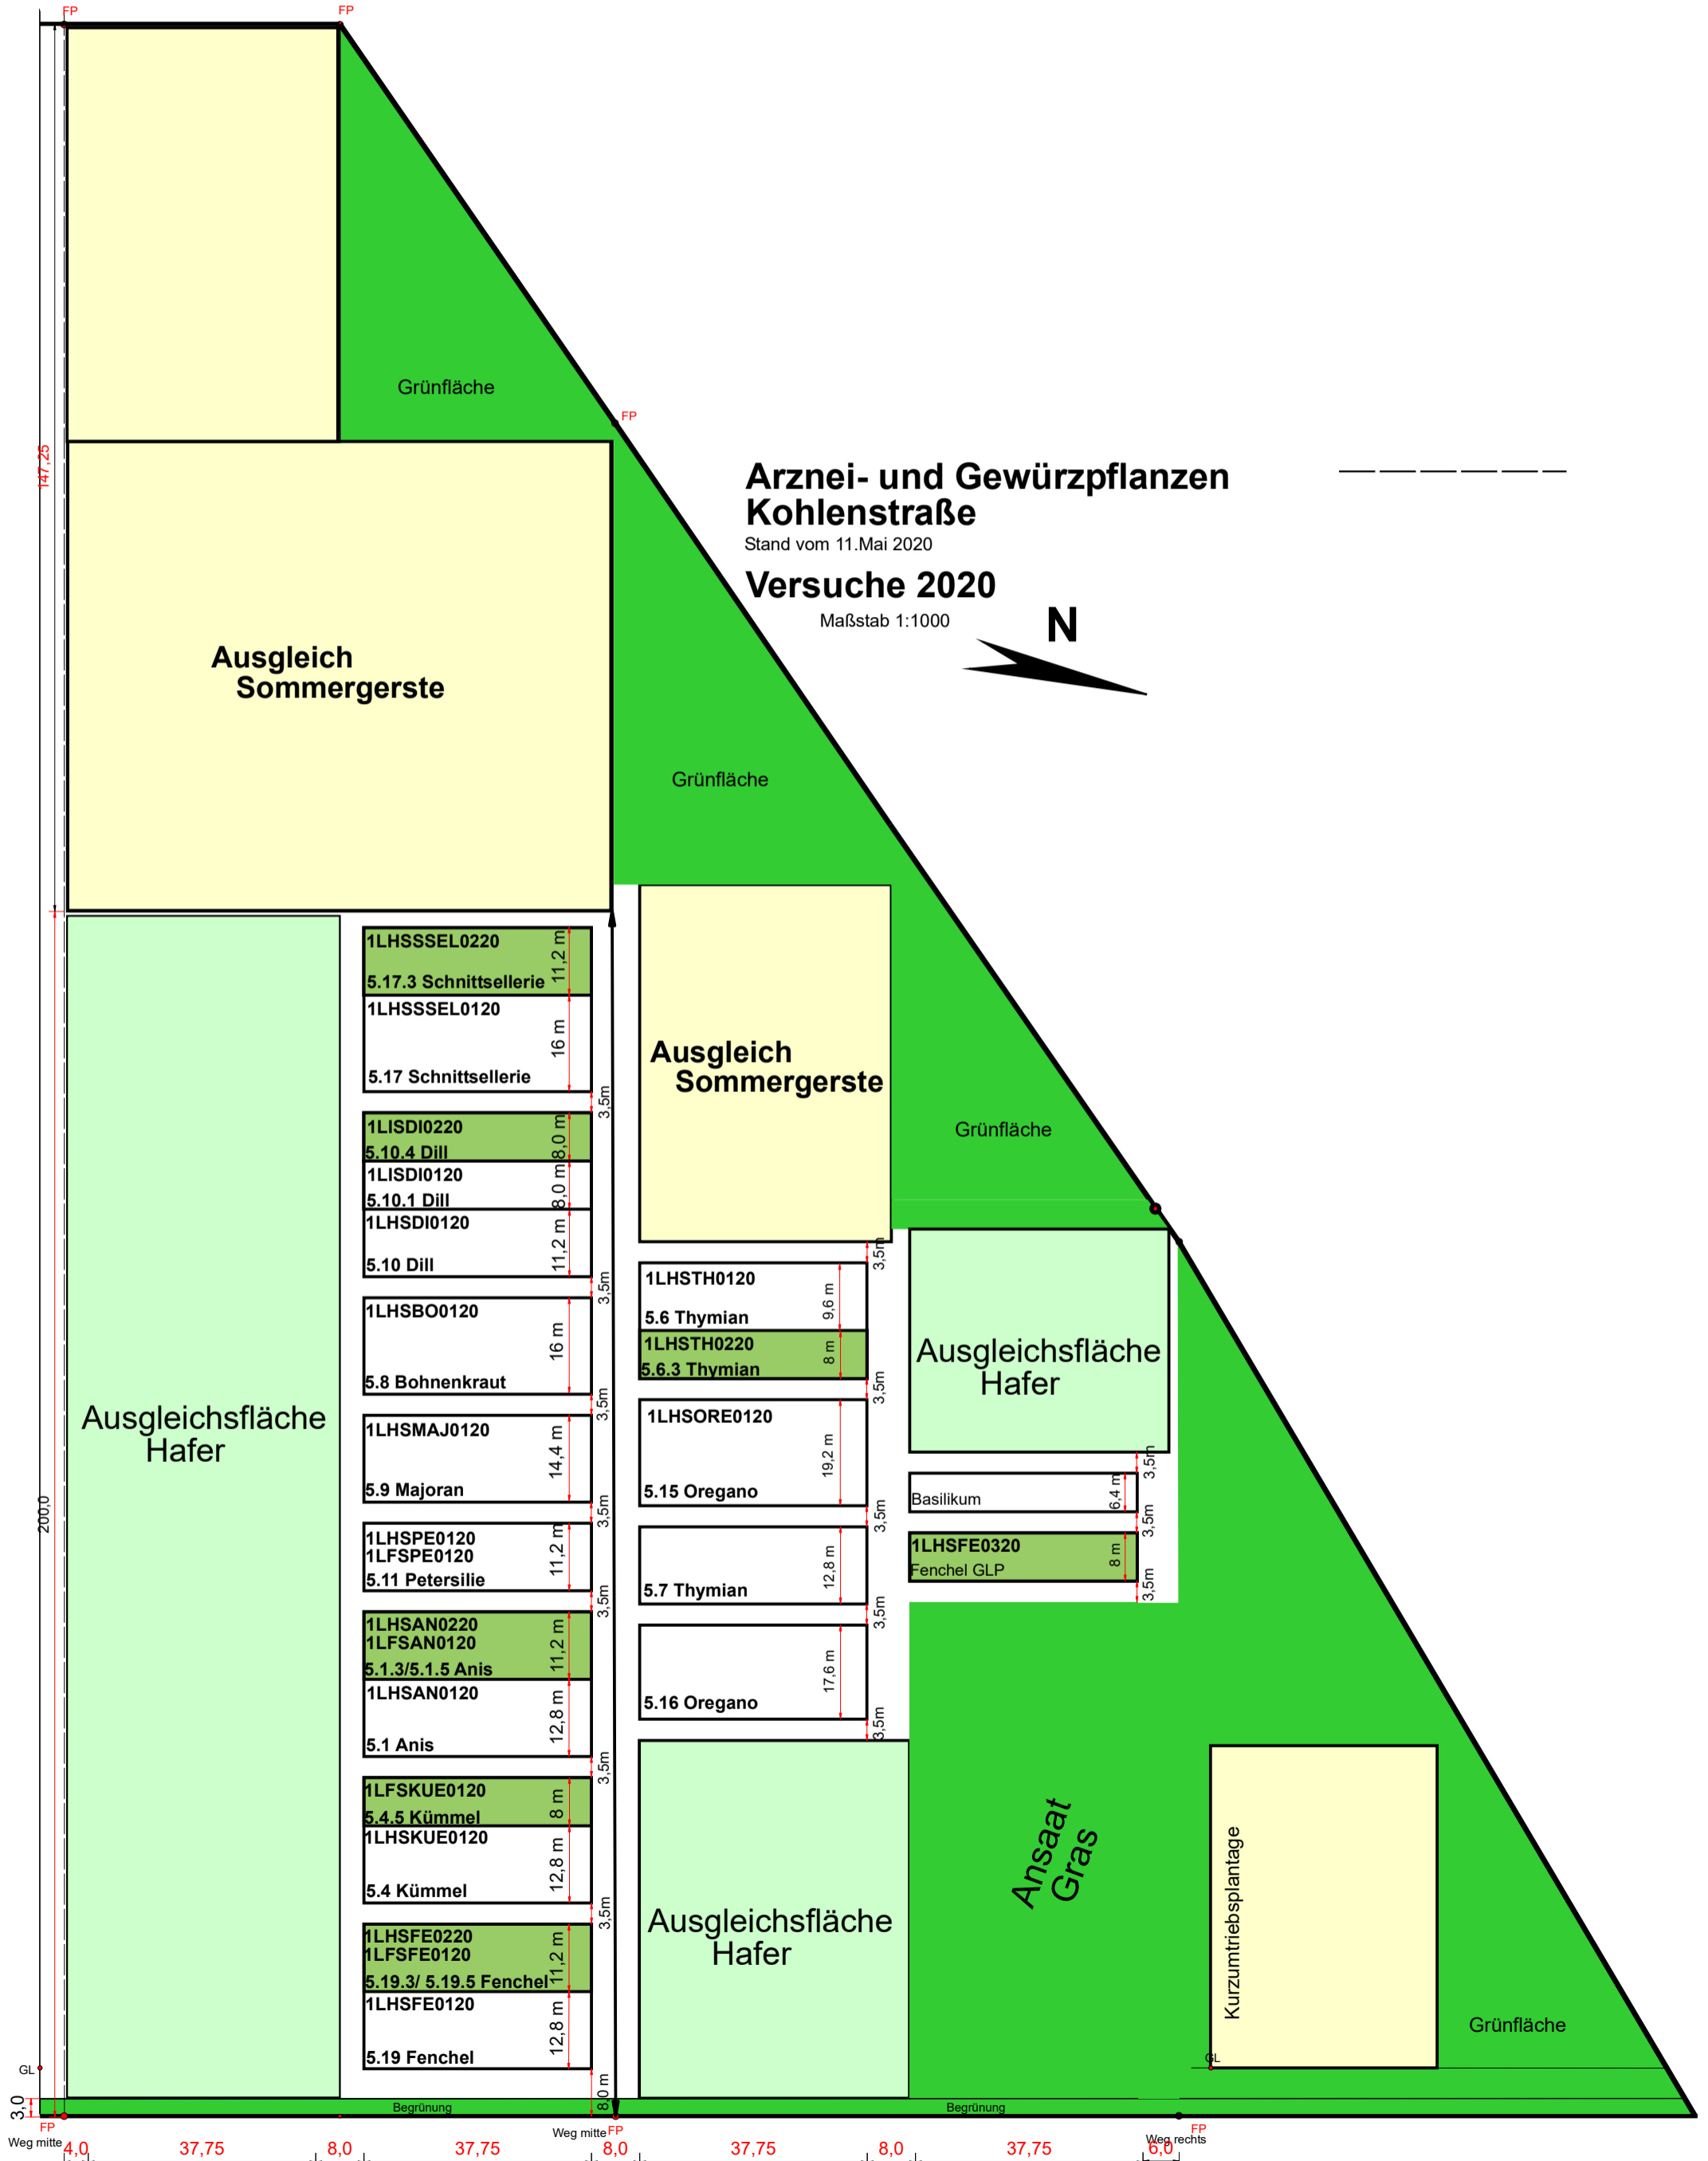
FP FP

Grünfläche

FP

Arznei- und Gewürzpflanzen Kohlenstraße
Stand vom 11.Mai 2020

Versuche 2020
Maßstab 1:1000

N

147,25

Ausgleich Sommergerste

Grünfläche

1LHSSSEL0220
5.17.3 Schnittsellerie
11,2 m

1LHSSSEL0120
5.17 Schnittsellerie
16 m

Ausgleich Sommergerste

3,5m

1LISDI0220
5.10.4 Dill
8,0 m

1LISDI0120
5.10.1 Dill
8,0 m

1LHSDI0120
5.10 Dill
11,2 m

Grünfläche

3,5m

1LHSTH0120
5.6 Thymian
9,6 m

1LHSTH0220
5.6.3 Thymian
8 m

3,5m

1LHSBO0120
5.8 Bohnenkraut
16 m

Ausgleichsfläche Hafer

3,5m

Ausgleichsfläche Hafer

1LHSORE0120
5.15 Oregano
19,2 m

1LHSMAJ0120
5.9 Majoran
14,4 m

3,5m

3,5m

Basilikum
6,4 m

3,5m

3,5m

1LHSPE0120
1LFSPE0120
5.11 Petersilie
11,2 m

1LHSFE0320
Fenchel GLP
8 m

3,5m

200,0

5.7 Thymian
12,8 m

3,5m

3,5m

1LHSAN0220
1LFSAN0120
5.1.3/5.1.5 Anis
11,2 m

3,5m

5.16 Oregano
17,6 m

1LHSAN0120
5.1 Anis
12,8 m

3,5m

3,5m

1LFSKUE0120
5.4.5 Kümmel
8 m

Ansaat Gras

1LHSKUE0120
5.4 Kümmel
12,8 m

Kurzumtriebsplantage

3,5m

Ausgleichsfläche Hafer

1LHSFE0220
1LFSFE0120
5.19.3/ 5.19.5 Fenchel
11,2 m

1LHSFE0120
5.19 Fenchel
12,8 m

Grünfläche

GL

GL

8,0 m

3,0

Begrünung

Begrünung

FP
Weg mitte

Weg mitte FP

FP
Weg rechts

4,0 37,75 8,0 37,75 8,0 37,75 8,0 37,75 6,0